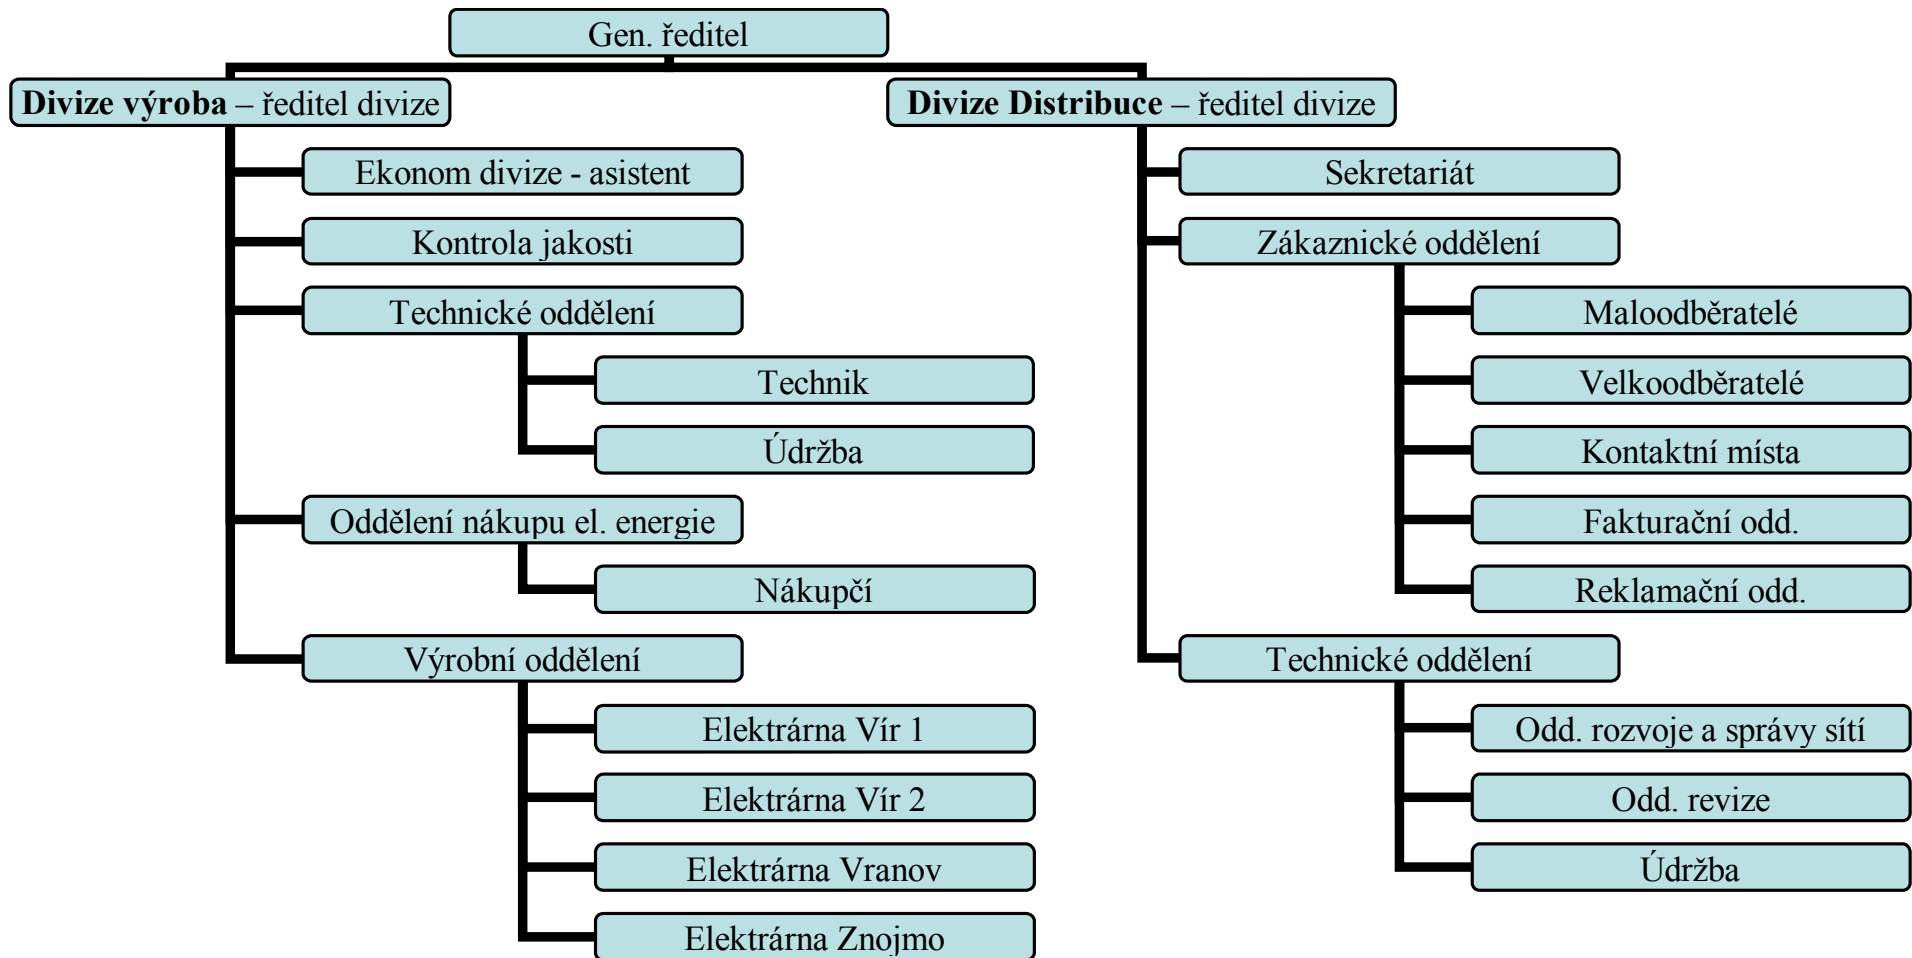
Gen. ředitel

**Divize výroba** – ředitel divize

Ekonom divize - asistent

Kontrola jakosti

Technické oddělení

Technik

Údržba

Oddělení nákupu el. energie

Nákupčí

Výrobní oddělení

Elektrárna Vír 1

Elektrárna Vír 2

Elektrárna Vranov

Elektrárna Znojmo

**Divize Distribuce** – ředitel divize

Sekretariát

Zákaznické oddělení

Maloodběratelé

Velkoodběratelé

Kontaktní místa

Fakturační odd.

Reklamační odd.

Technické oddělení

Odd. rozvoje a správy sítí

Odd. revize

Údržba